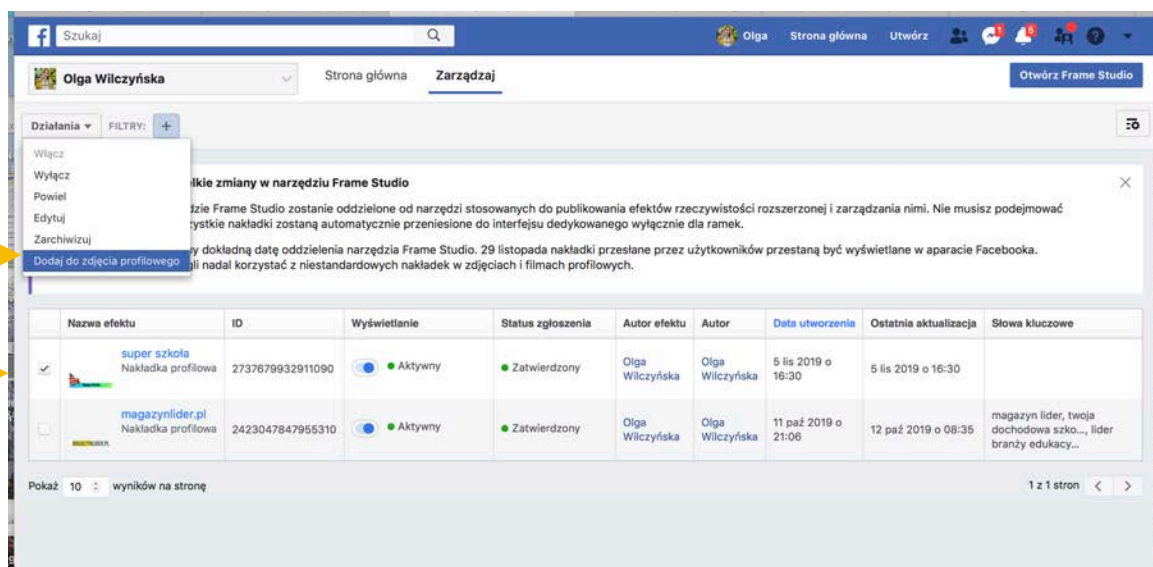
Szukaj

Olga Strona główna Utwórz

Olga Wilczyńska

Strona główna Zarządzaj

Otwórz Frame Studio

Działania FILTRY: +

Włącz
Wyłącz
Powiel
Edytuj
Zarchiwizuj
Dodaj do zdjęcia profilowego

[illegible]lkie zmiany w narzędziu Frame Studio

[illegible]dzie Frame Studio zostanie oddzielone od narzędzi stosowanych do publikowania efektów rzeczywistości rozszerzonej i zarządzania nimi. Nie musisz podejmować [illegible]zystkie nakładki zostaną automatycznie przeniesione do interfejsu dedykowanego wyłącznie dla ramek.

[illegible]y dokładną datę oddzielenia narzędzia Frame Studio. 29 listopada nakładki przesłane przez użytkowników przestaną być wyświetlane w aparacie Facebooka. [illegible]li nadal korzystać z niestandardowych nakładek w zdjęciach i filmach profilowych.

| | Nazwa efektu | ID | Wyświetlanie | Status zgłoszenia | Autor efektu | Autor | Data utworzenia | Ostatnia aktualizacja | Słowa kluczowe |
|---|---|---|---|---|---|---|---|---|---|
| ✓ | super szkoła Nakładka profilowa | 2737679932911090 | ● Aktywny | ● Zatwierdzony | Olga Wilczyńska | Olga Wilczyńska | 5 lis 2019 o 16:30 | 5 lis 2019 o 16:30 | |
| | magazynlider.pl Nakładka profilowa | 2423047847955310 | ● Aktywny | ● Zatwierdzony | Olga Wilczyńska | Olga Wilczyńska | 11 paź 2019 o 21:06 | 12 paź 2019 o 08:35 | magazyn lider, twoja dochodowa szko..., lider branży edukacy... |

Pokaż 10 wyników na stronę

1 z 1 stron < >